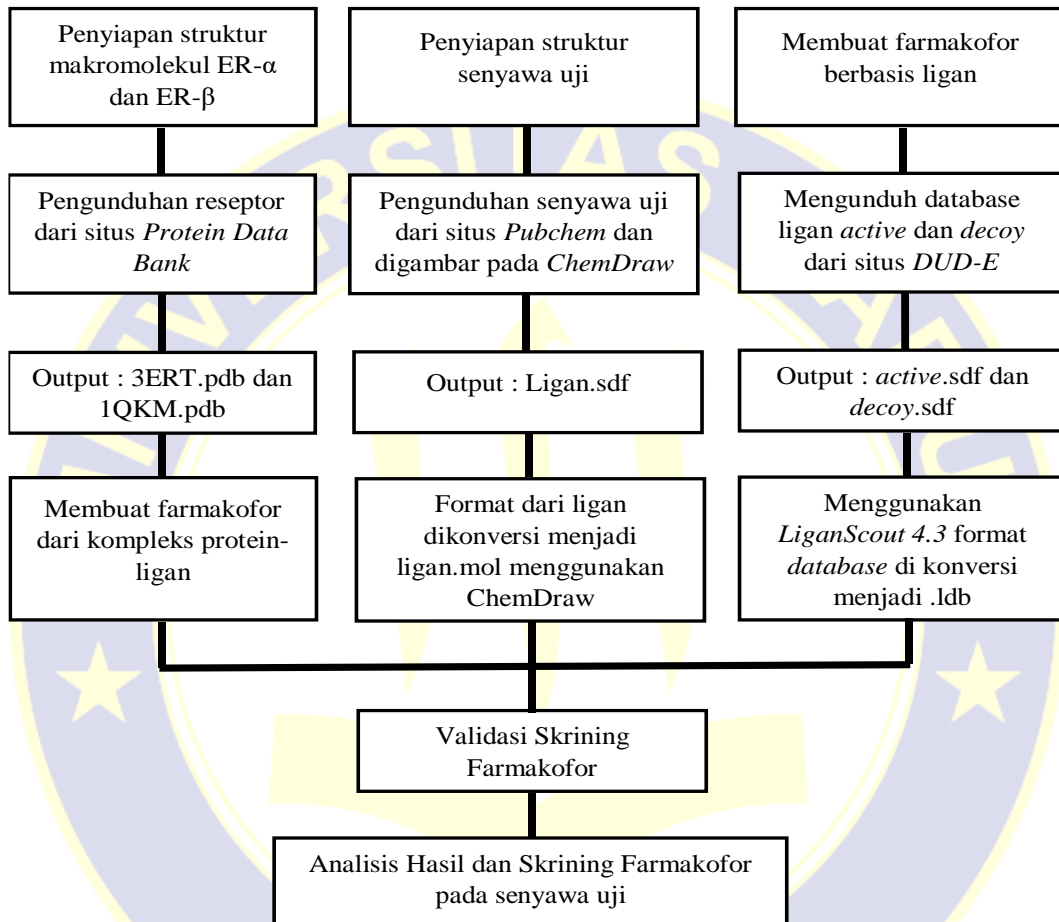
Penyiapan struktur makromolekul ER-α dan ER-β

Penyiapan struktur senyawa uji

Membuat farmakofor berbasis ligan

Pengunduhan reseptor dari situs Protein Data Bank

Pengunduhan senyawa uji dari situs Pubchem dan digambar pada ChemDraw

Mengunduh database ligan active dan decoy dari situs DUD-E

Output : 3ERT.pdb dan 1QKM.pdb

Output : Ligan.sdf

Output : active.sdf dan decoy.sdf

Membuat farmakofor dari kompleks protein-ligan

Format dari ligan dikonversi menjadi ligan.mol menggunakan ChemDraw

Menggunakan LiganScout 4.3 format database di konversi menjadi .ldb

Validasi Skrining Farmakofor

Analisis Hasil dan Skrining Farmakofor pada senyawa uji